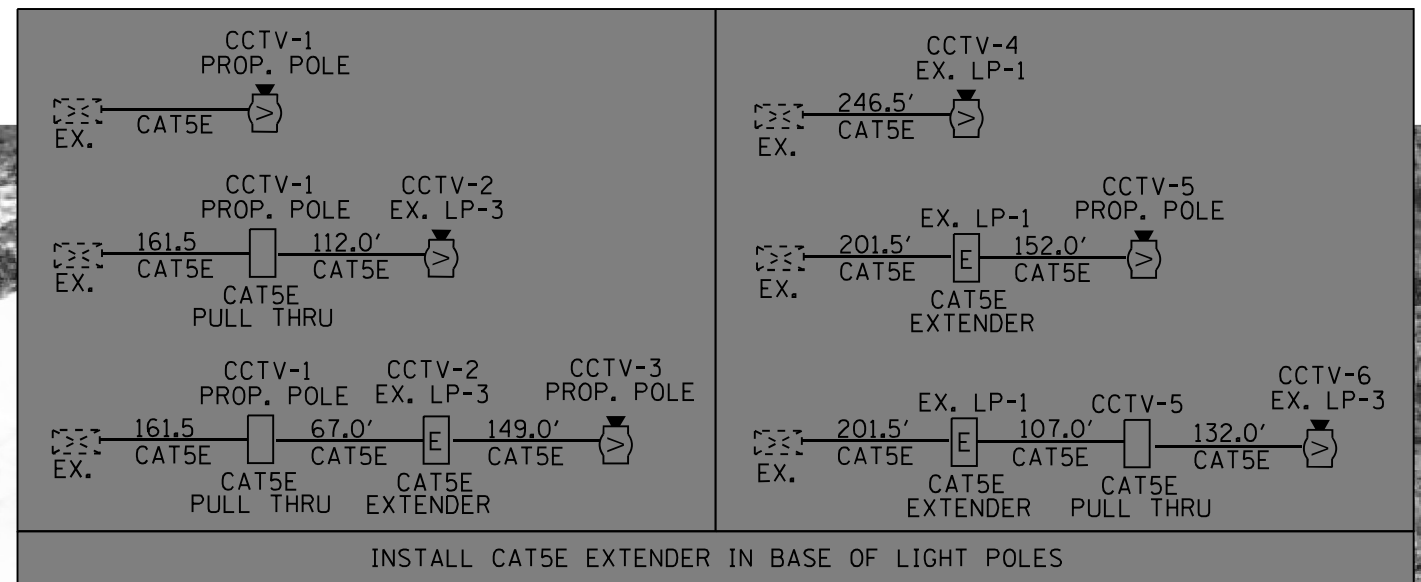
CCTV-1
PROP. POLE
EX.
CAT5E

CCTV-1
PROP. POLE
CCTV-2
EX. LP-3
EX.
161.5
CAT5E
112.0'
CAT5E
CAT5E
PULL THRU

CCTV-1
PROP. POLE
CCTV-2
EX. LP-3
CCTV-3
PROP. POLE
EX.
161.5
CAT5E
67.0'
CAT5E
E
149.0'
CAT5E
CAT5E
PULL THRU
CAT5E
EXTENDER

CCTV-4
EX. LP-1
EX.
246.5'
CAT5E

CCTV-5
PROP. POLE
EX. LP-1
EX.
201.5'
CAT5E
E
152.0'
CAT5E
CAT5E
EXTENDER

CCTV-6
EX. LP-3
EX. LP-1
CCTV-5
EX.
201.5'
CAT5E
E
107.0'
CAT5E
132.0'
CAT5E
CAT5E
EXTENDER
CAT5E
PULL THRU

INSTALL CAT5E EXTENDER IN BASE OF LIGHT POLES